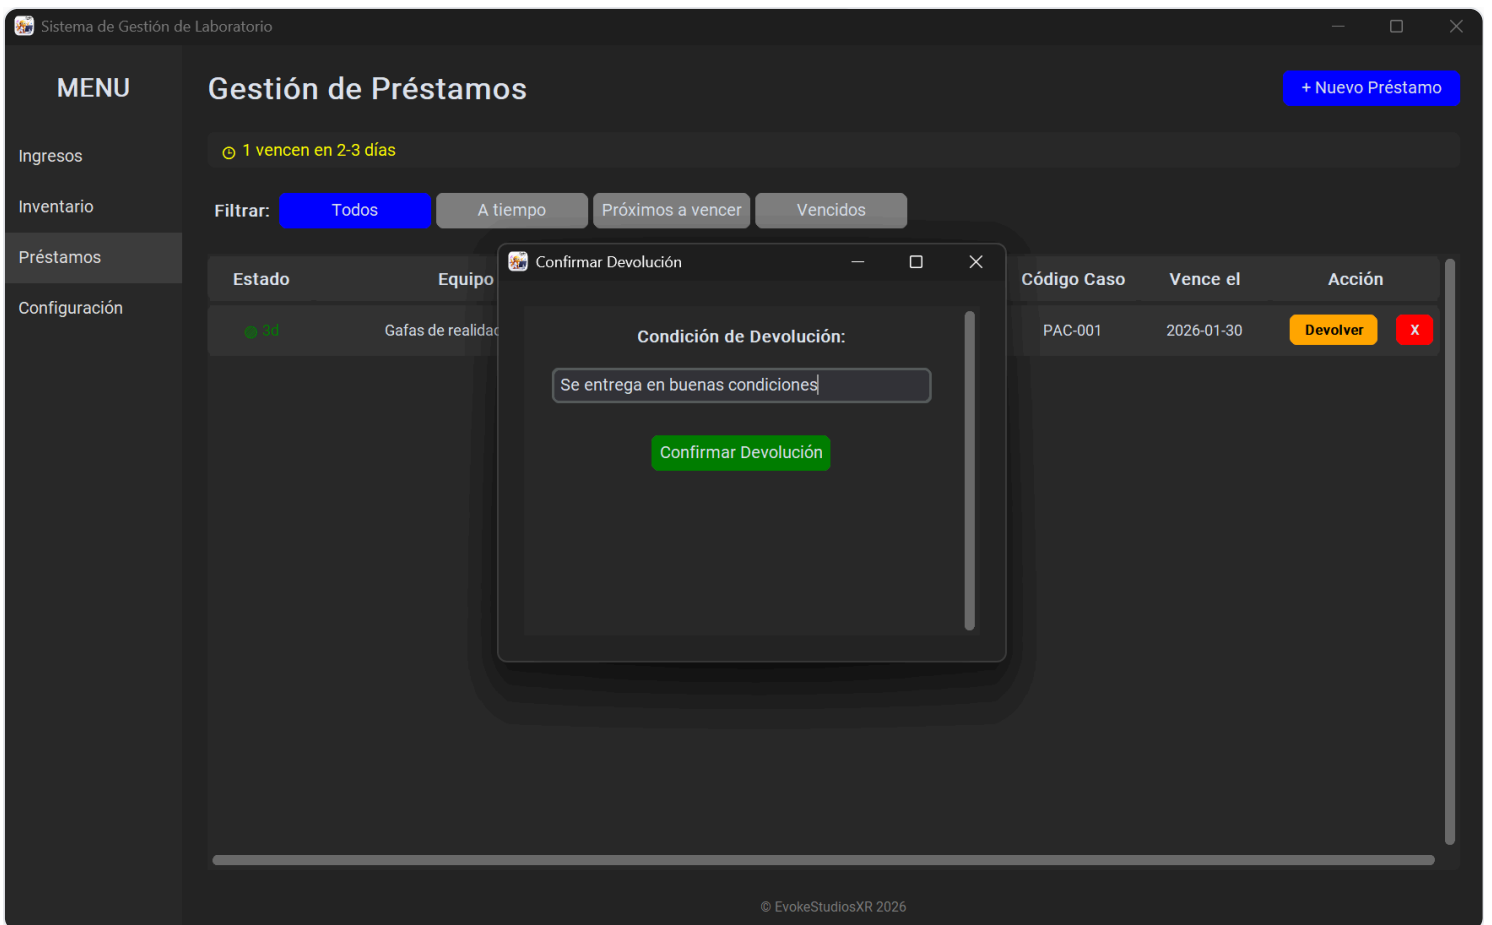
Sistema de Gestión de Laboratorio

MENU

Ingresos

Inventario

Préstamos

Configuración

Gestión de Préstamos

+ Nuevo Préstamo

1 vencen en 2-3 días

Filtrar: Todos A tiempo Próximos a vencer Vencidos

| Estado | Equipo | Código Caso | Vence el | Acción |
|---|---|---|---|---|
| 3d | Gafas de realidad | PAC-001 | 2026-01-30 | Devolver X |

Confirmar Devolución

Condición de Devolución:

Se entrega en buenas condiciones

Confirmar Devolución

© EvokeStudiosXR 2026